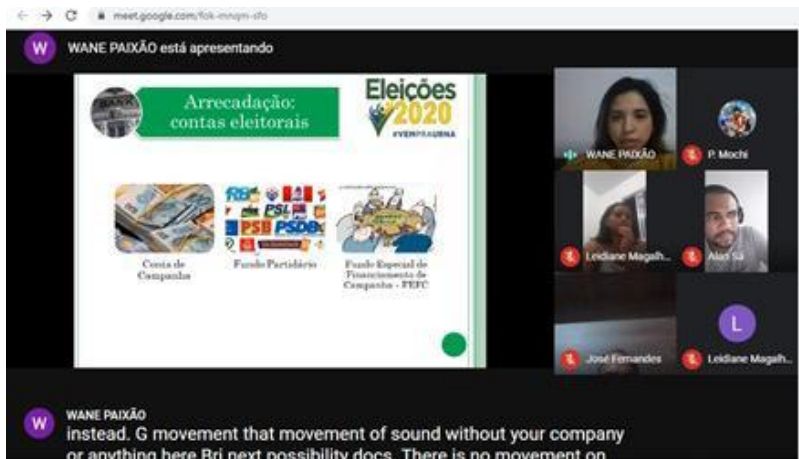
meet.google.com/fok-mnqm-sfo

W WANE PAIXÃO está apresentando

Arrecadação: contas eleitorais

Eleições 2020 #VEMPRAURNA

Conta de Campanha

Fundo Partidário

Fundo Especial de Financiamento de Campanha - FEFC

PSL PSB PSDB

WANE PAIXÃO

P. Mochi

Leidiane Magalh...

Alan Sá

José Fernandes

L Leidiane Magalh...

W WANE PAIXÃO
instead. G movement that movement of sound without your company or anything here Bri next possibility docs. There is no movement on